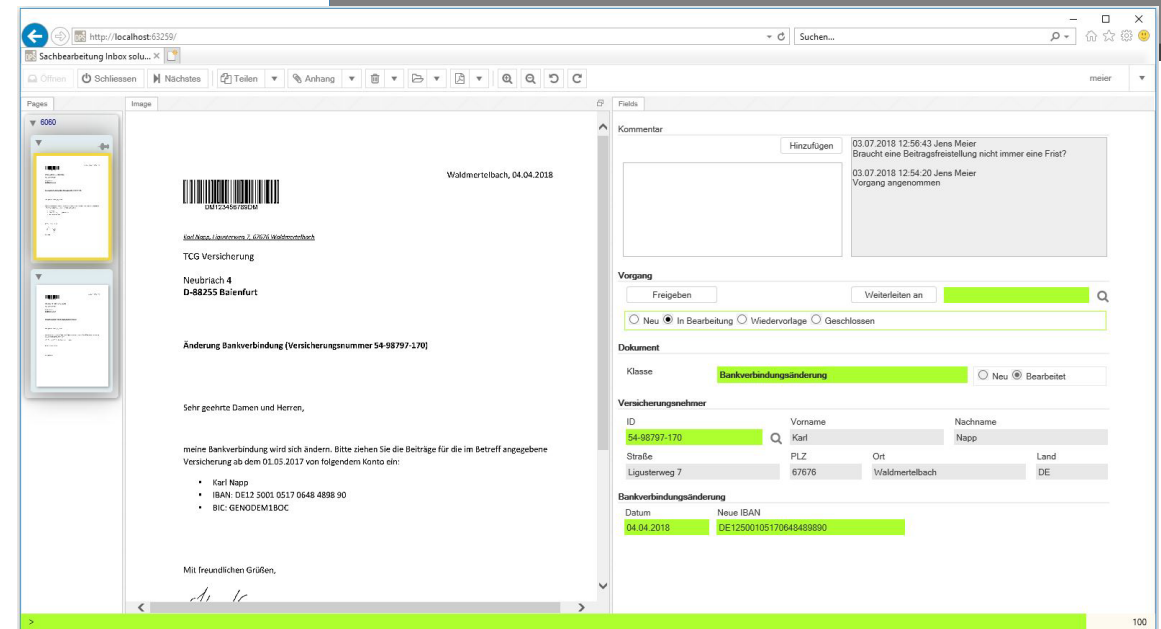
http://localhost:63259/

Suchen...

Sachbearbeitung Inbox solu...

Öffnen | Schliessen | Nächstes | Teilen | Anhang

meier

Pages | Image | Fields

6060

DM123456789DM

Waldmertelbach, 04.04.2018

Karl Napp, Ligusterweg 7, 67676 Waldmertelbach

TCG Versicherung

Neubriach 4
D-88255 Baienfurt

Änderung Bankverbindung (Versicherungsnummer 54-98797-170)

Sehr geehrte Damen und Herren,

meine Bankverbindung wird sich ändern. Bitte ziehen Sie die Beiträge für die im Betreff angegebene Versicherung ab dem 01.03.2017 von folgendem Konto ein:

- Karl Napp
- IBAN: DE12 5001 0517 0648 4898 90
- BIC: GENODEM1BOC

Mit freundlichen Grüßen,

Kommentar

Hinzufügen

03.07.2018 12:56:43 Jens Meier
Braucht eine Beitragsfreistellung nicht immer eine Frist?

03.07.2018 12:54:20 Jens Meier
Vorgang angenommen

Vorgang

Freigeben | Weiterleiten an

Neu | In Bearbeitung | Wiedervorlage | Geschlossen

Dokument

Klasse | Bankverbindungsänderung | Neu | Bearbeitet

Versicherungsnehmer

| ID | Vorname | Nachname |
|---|---|---|
| 54-98797-170 | Karl | Napp |

| Straße | PLZ | Ort | Land |
|---|---|---|---|
| Ligusterweg 7 | 67676 | Waldmertelbach | DE |

Bankverbindungsänderung

| Datum | Neue IBAN |
|---|---|
| 04.04.2018 | DE12500105170648489890 |

>

100